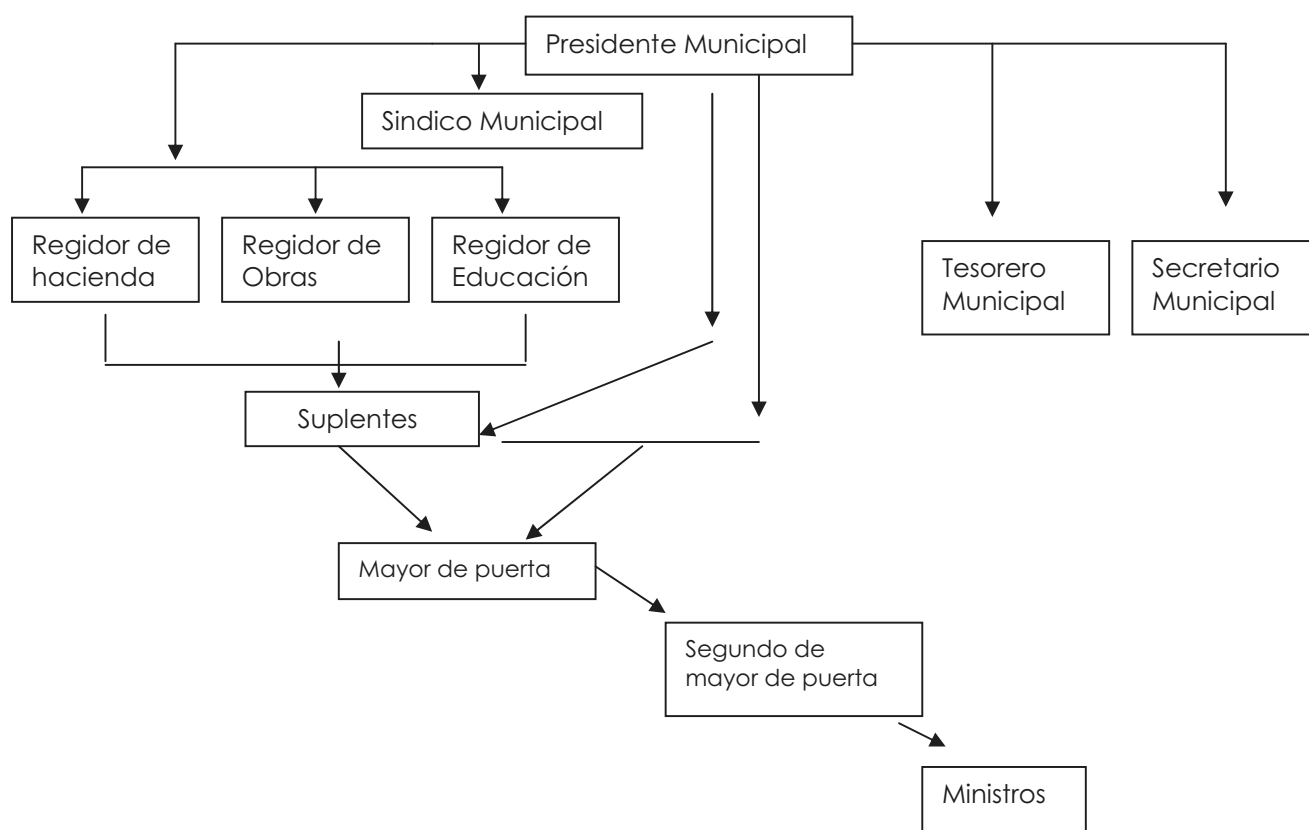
Presidente Municipal

Sindico Municipal

Regidor de hacienda

Regidor de Obras

Regidor de Educación

Tesorero Municipal

Secretario Municipal

Suplentes

Mayor de puerta

Segundo de mayor de puerta

Ministros